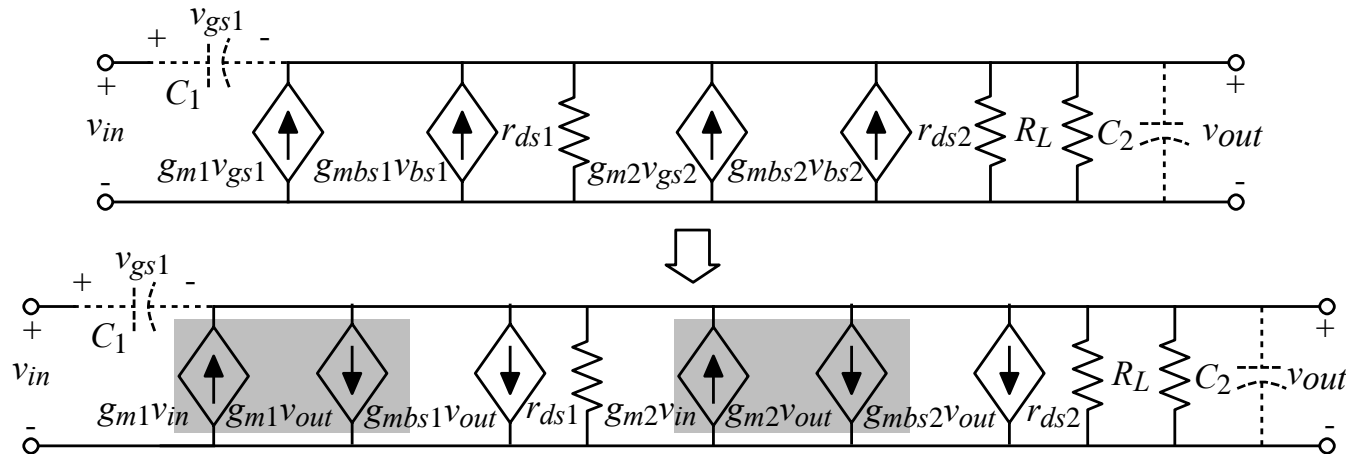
$v_{gs1}$
+ -
+
$C_1$
$v_{in}$
-
$g_{m1}v_{gs1}$ $g_{mbs1}v_{bs1}$ $r_{ds1}$ $g_{m2}v_{gs2}$ $g_{mbs2}v_{bs2}$ $r_{ds2}$ $R_L$ $C_2$
+
$v_{out}$
-

$v_{gs1}$
+ -
+
$C_1$
$v_{in}$
-
$g_{m1}v_{in}$ $g_{m1}v_{out}$ $g_{mbs1}v_{out}$ $r_{ds1}$ $g_{m2}v_{in}$ $g_{m2}v_{out}$ $g_{mbs2}v_{out}$ $r_{ds2}$ $R_L$ $C_2$
+
$v_{out}$
-